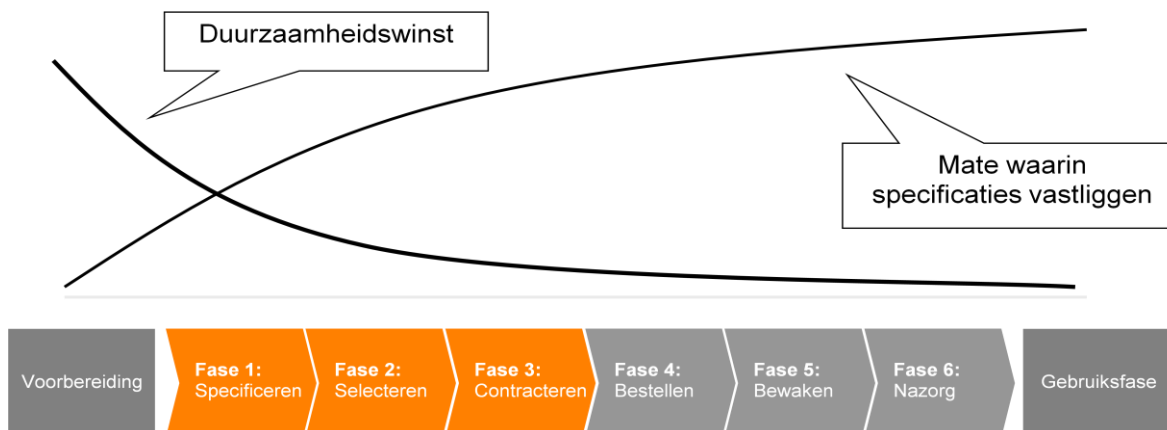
Duurzaamheidswinst

Mate waarin specificaties vastliggen

Voorbereiding

Fase 1: Specificeren

Fase 2: Selecteren

Fase 3: Contracteren

Fase 4: Bestellen

Fase 5: Bewaken

Fase 6: Nazorg

Gebruiksfase